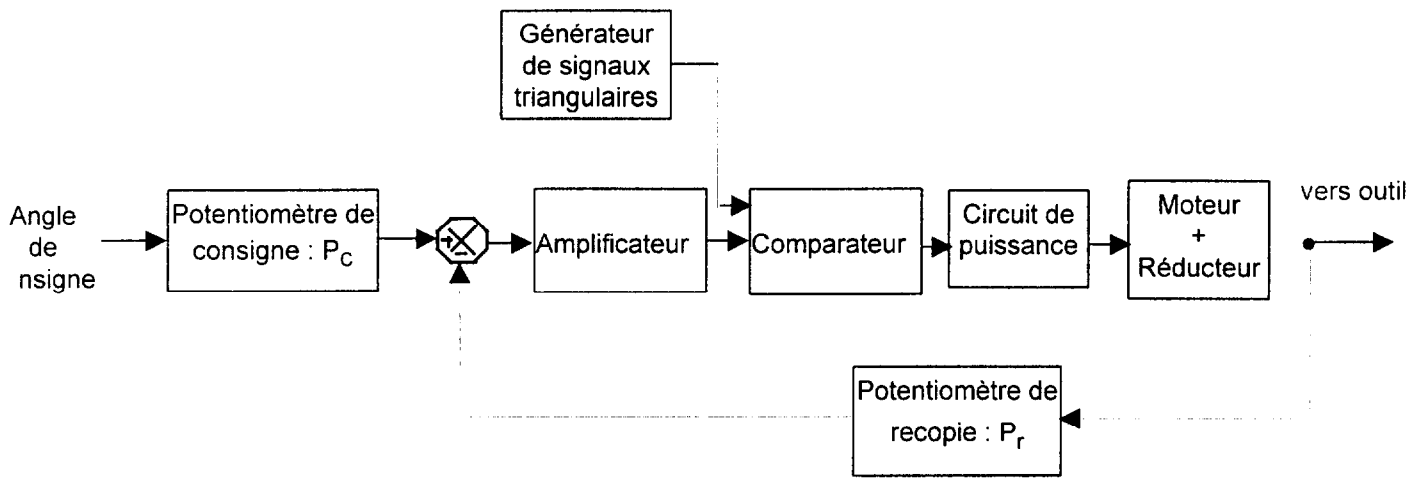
Générateur de signaux triangulaires

Angle de nsigne

Potentiomètre de consigne : $P_C$

+

-

Amplificateur

Comparateur

Circuit de puissance

Moteur + Réducteur

vers outil

Potentiomètre de recopie : $P_r$